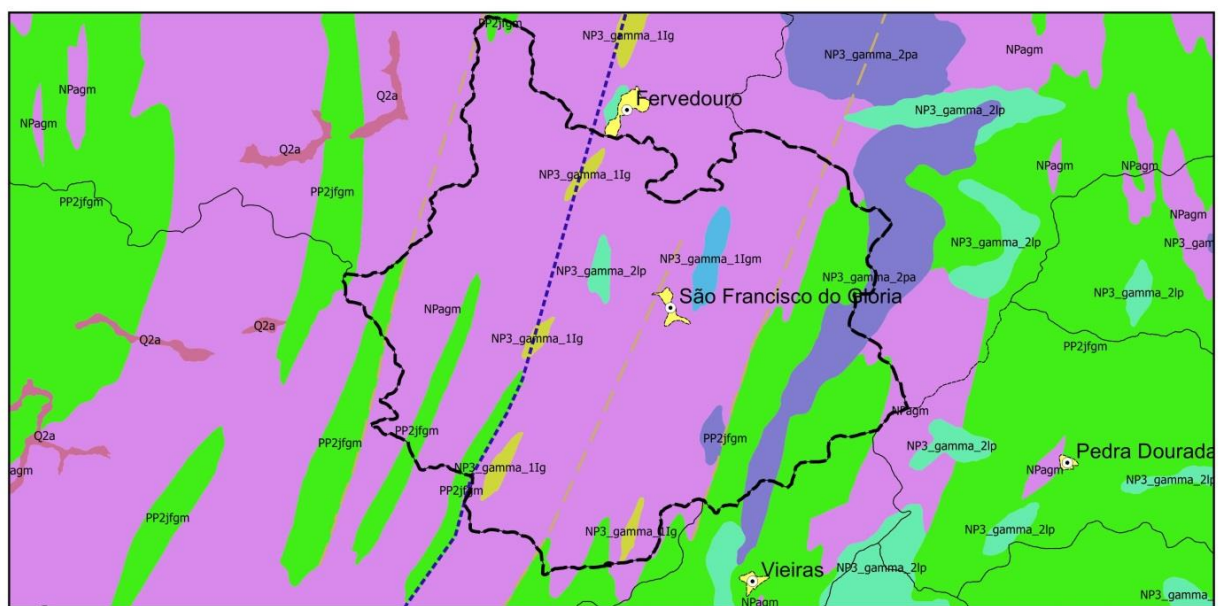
PP2jfgm
NP3_gamma_1Ig
NP3_gamma_2pa
NPagm
NPagm
NPagm
Q2a
Fervedouro
NP3_gamma_2lp
Q2a
PP2jfgm
NP3_gamma_1Ig
NPagm
NPagm
PP2jfgm
NPagm
NP3_gamma_2lp
NP3_gam
NP3_gamma_2lp
NP3_gamma_1Igm
NP3_gamma_2pa
São Francisco do Glória
NP3_gamma_2lp
NPagm
Q2a
Q2a
NP3_gamma_1Ig
PP2jfgm
NPagm
Q2a
PP2jfgm
PP2jfgm
PP2jfgm
NP3_gamma_2lp
Pedra Dourada
agm
NP3_gamma_1Ig
NPagm
NP3_gamma_2lp
PP2jfgm
PP2jfgm
NP3_gamma_1Ig
NP3_gamma_2lp
Vieiras
NP3_gamma_2lp
NPagm
NP3_gamma